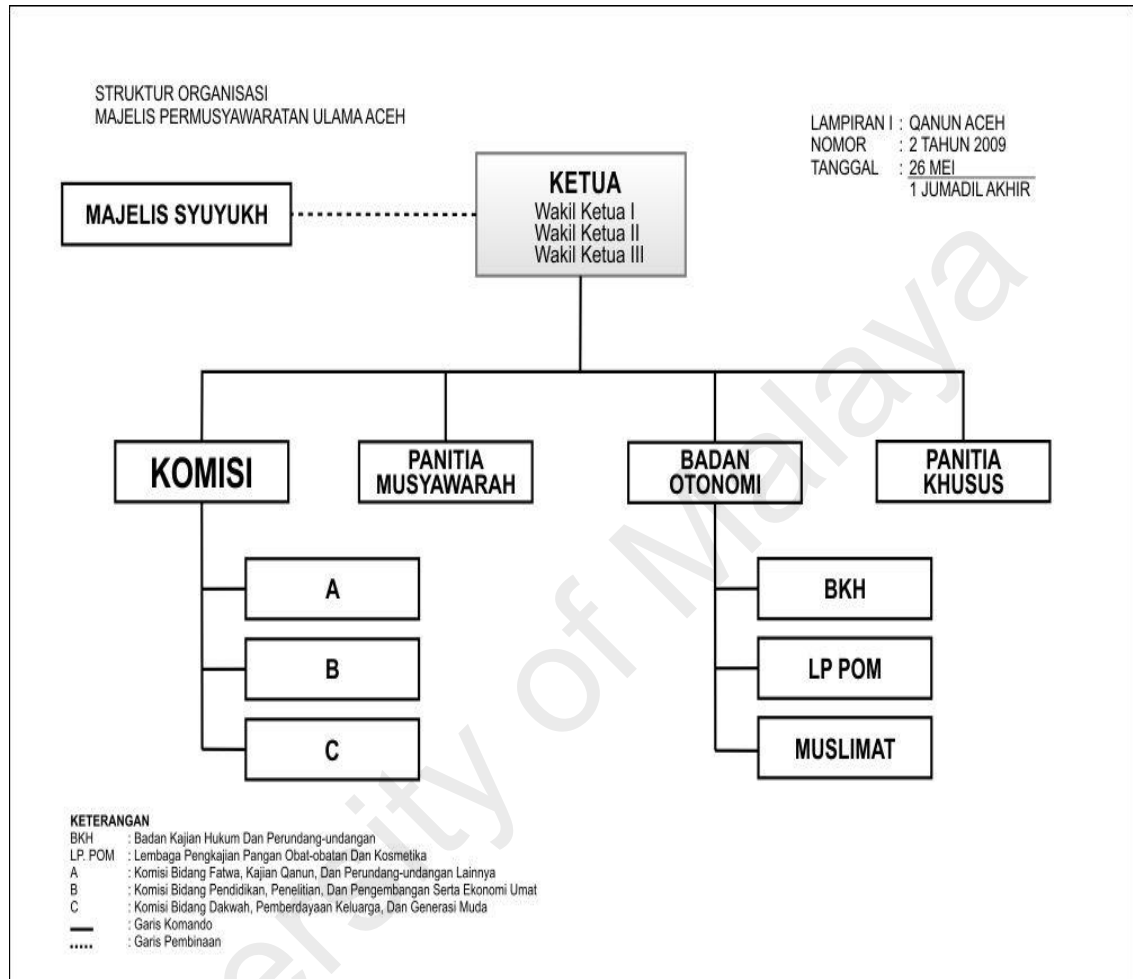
STRUKTUR ORGANISASI
MAJELIS PERMUSYAWARATAN ULAMA ACEH

LAMPIRAN I : QANUN ACEH
NOMOR : 2 TAHUN 2009
TANGGAL : 26 MEI
1 JUMADIL AKHIR

KETUA
Wakil Ketua I
Wakil Ketua II
Wakil Ketua III

MAJELIS SYUYUKH

KOMISI

PANITIA MUSYAWARAH

BADAN OTONOMI

PANITIA KHUSUS

A

B

C

BKH

LP POM

MUSLIMAT

KETERANGAN
BKH : Badan Kajian Hukum Dan Perundang-undangan
LP. POM : Lembaga Pengkajian Pangan Obat-obatan Dan Kosmetika
A : Komisi Bidang Fatwa, Kajian Qanun, Dan Perundang-undangan Lainnya
B : Komisi Bidang Pendidikan, Penelitian, Dan Pengembangan Serta Ekonomi Umat
C : Komisi Bidang Dakwah, Pemberdayaan Keluarga, Dan Generasi Muda
: Garis Komando
: Garis Pembinaan